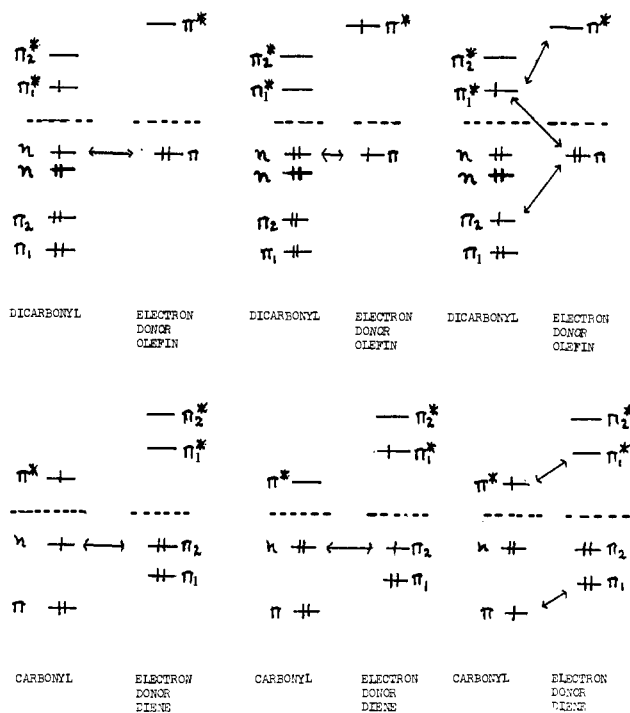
$\pi^*$
$\pi_2^*$
$\pi_1^*$
n
n
$\pi$
$\pi_2$
$\pi_1$

$\pi^*$
$\pi_2^*$
$\pi_1^*$
n
n
$\pi$
$\pi_2$
$\pi_1$

$\pi^*$
$\pi_2^*$
$\pi_1^*$
n
n
$\pi$
$\pi_2$
$\pi_1$

DICARBONYL
ELECTRON DONOR OLEFIN
DICARBONYL
ELECTRON DONOR OLEFIN
DICARBONYL
ELECTRON DONOR OLEFIN

$\pi_2^*$
$\pi_1^*$
$\pi^*$
n
$\pi_2$
$\pi_1$
$\pi$

$\pi_2^*$
$\pi_1^*$
$\pi^*$
n
$\pi_2$
$\pi_1$
$\pi$

$\pi_2^*$
$\pi_1^*$
$\pi^*$
n
$\pi_2$
$\pi_1$
$\pi$

CARBONYL
ELECTRON DONOR DIENE
CARBONYL
ELECTRON DONOR DIENE
CARBONYL
ELECTRON DONOR DIENE